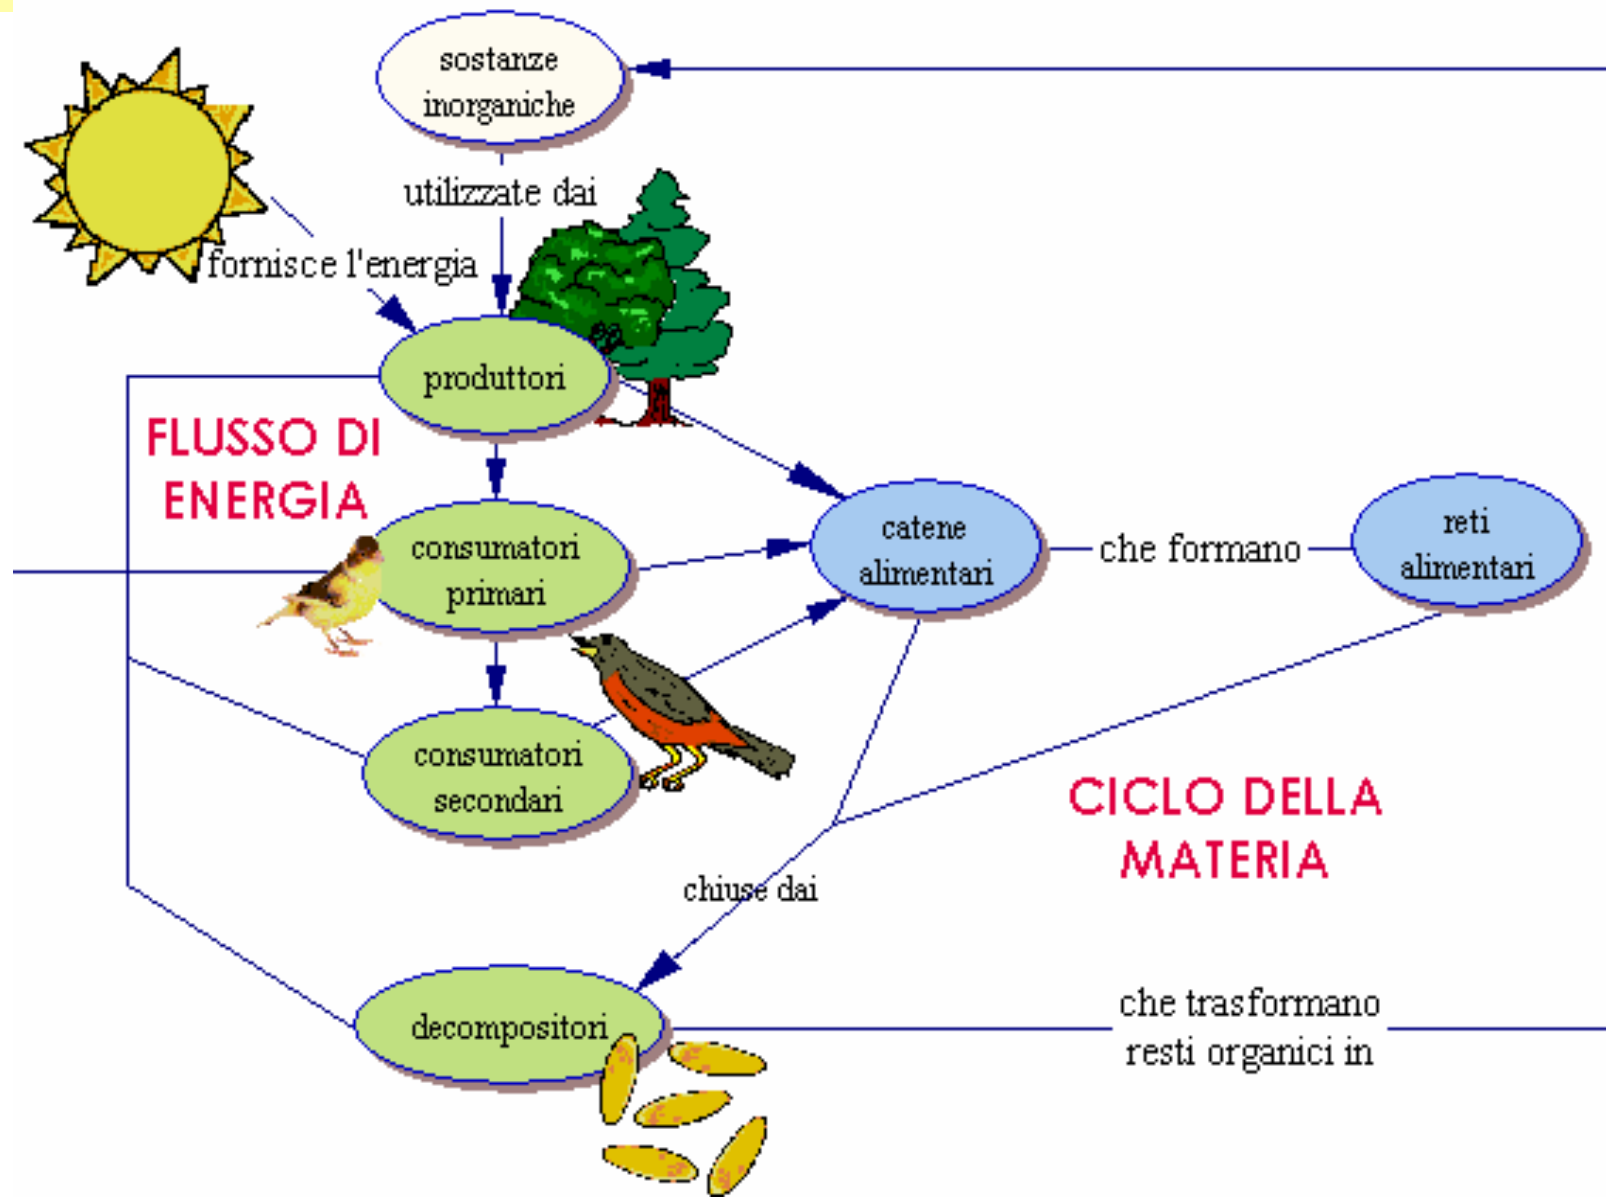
sostanze inorganiche

utilizzate dai

fornisce l'energia

produttori

FLUSSO DI ENERGIA

consumatori primari

catene alimentari

che formano

reti alimentari

consumatori secondari

CICLO DELLA MATERIA

chiuse dai

decompositori

che trasformano resti organici in